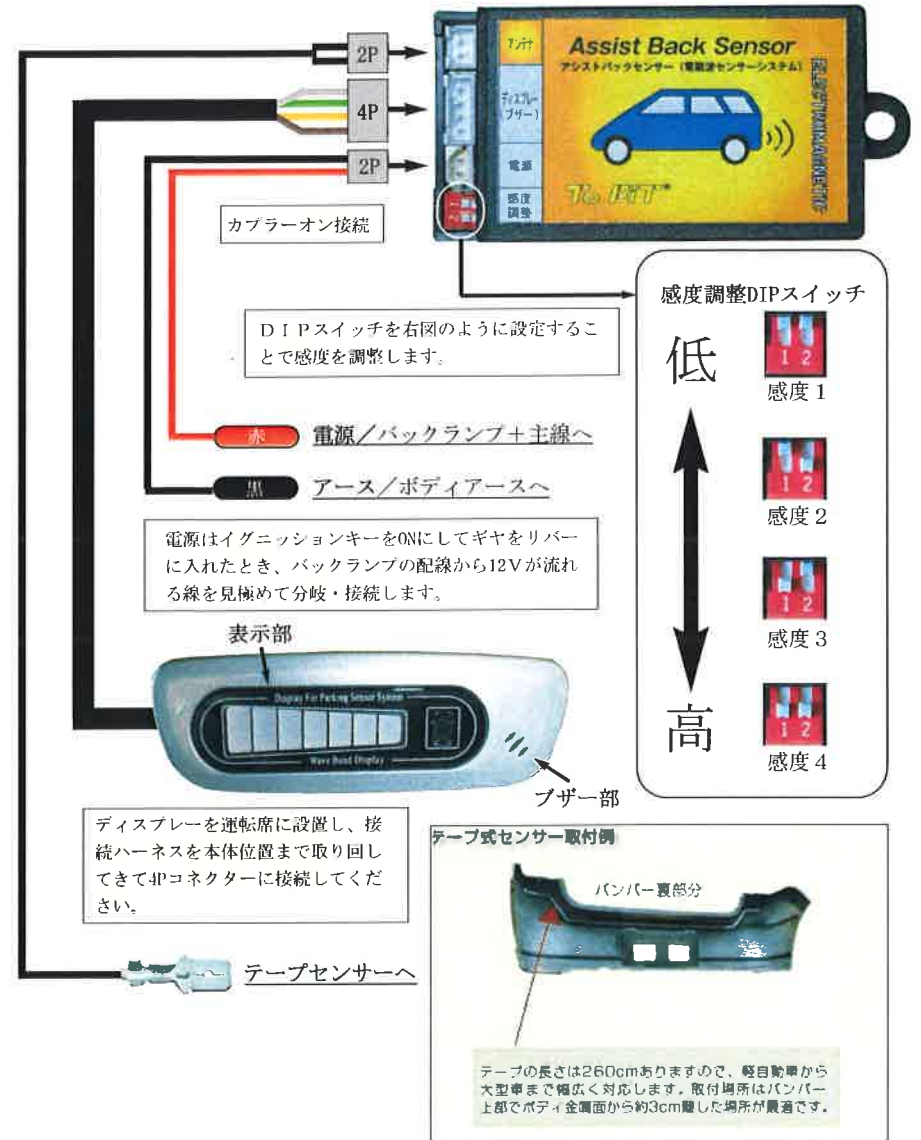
2P

4P

2P

アンテナ

ディスプレー（ブザー）

電源

感度調整

Assist Back Sensor

アシストバックセンサー（電磁波センサーシステム）

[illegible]

カプラーオン接続

感度調整DIPスイッチ

ＤＩＰスイッチを右図のように設定することで感度を調整します。

低

1 2

感度 1

1 2

感度 2

1 2

感度 3

高

1 2

感度 4

赤

電源／バックランプ＋主線へ

黒

アース／ボディアースへ

電源はイグニッションキーをONにしてギヤをリバーに入れたとき、バックランプの配線から12Ｖが流れる線を見極めて分岐・接続します。

表示部

Display For Parking Sensor System

Wave Band Display

ブザー部

ディスプレーを運転席に設置し、接続ハーネスを本体位置まで取り回してきて4Pコネクターに接続してください。

テープ式センサー取付例

バンパー裏部分

テープセンサーへ

テープの長さは260cmありますので、軽自動車から大型車まで幅広く対応します。取付場所はバンパー上部でボディ金属面から約3cm離した場所が最適です。